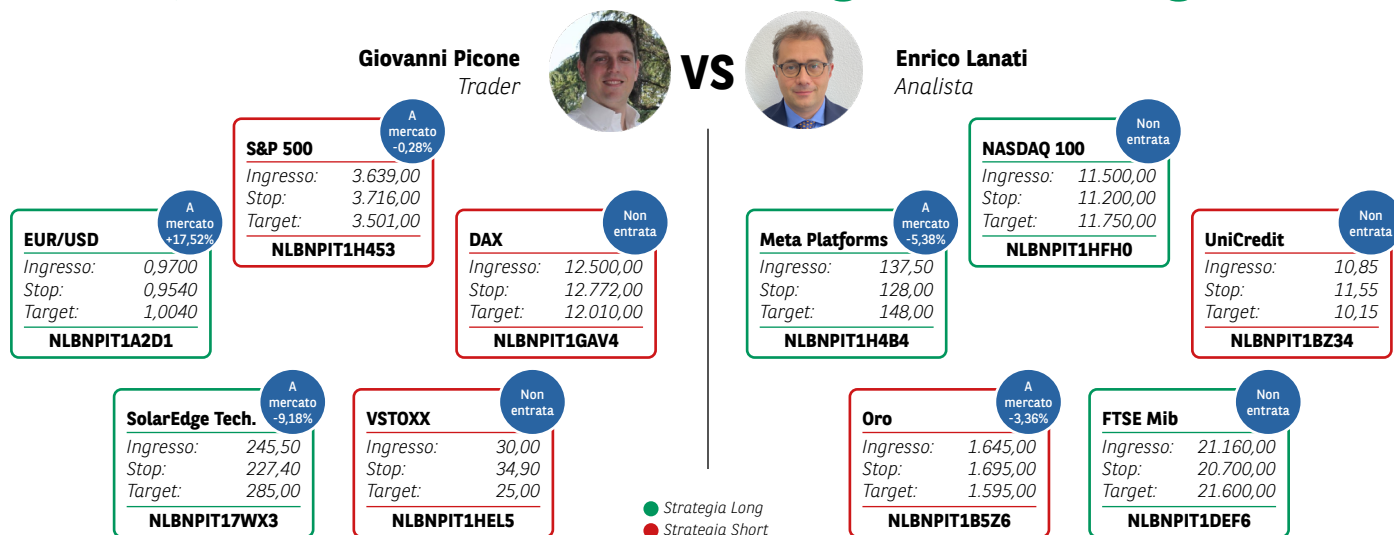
Giovanni Picone
Trader

VS

Enrico Lanati
Analista

A mercato -0,28%
S&P 500
Ingresso: 3.639,00
Stop: 3.716,00
Target: 3.501,00
NLBNPIT1H453

A mercato +17,52%
EUR/USD
Ingresso: 0,9700
Stop: 0,9540
Target: 1,0040
NLBNPIT1A2D1

Non entrata
DAX
Ingresso: 12.500,00
Stop: 12.772,00
Target: 12.010,00
NLBNPIT1GAV4

A mercato -9,18%
SolarEdge Tech.
Ingresso: 245,50
Stop: 227,40
Target: 285,00
NLBNPIT17WX3

Non entrata
VSTOXX
Ingresso: 30,00
Stop: 34,90
Target: 25,00
NLBNPIT1HEL5

Non entrata
NASDAQ 100
Ingresso: 11.500,00
Stop: 11.200,00
Target: 11.750,00
NLBNPIT1HFH0

A mercato -5,38%
Meta Platforms
Ingresso: 137,50
Stop: 128,00
Target: 148,00
NLBNPIT1H4B4

Non entrata
UniCredit
Ingresso: 10,85
Stop: 11,55
Target: 10,15
NLBNPIT1BZ34

A mercato -3,36%
Oro
Ingresso: 1.645,00
Stop: 1.695,00
Target: 1.595,00
NLBNPIT1B5Z6

Non entrata
FTSE Mib
Ingresso: 21.160,00
Stop: 20.700,00
Target: 21.600,00
NLBNPIT1DEF6

Strategia Long
Strategia Short